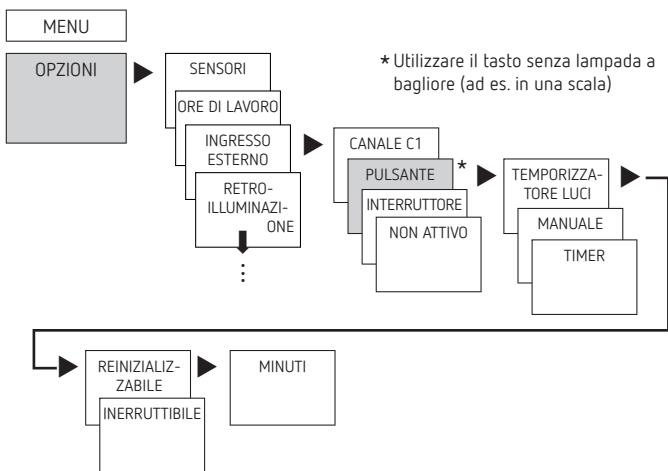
MENU

OPZIONI

SENSORI

ORE DI LAVORO

INGRESSO ESTERNO

RETROILLUMINAZIONE

⋮

\* Utilizzare il tasto senza lampada a bagliore (ad es. in una scala)

CANALE C1

PULSANTE \*

INTERRUTTORE

NON ATTIVO

TEMPORIZZATORE LUCI

MANUALE

TIMER

REINIZIALIZZABILE

INERRUTTIBILE

MINUTI